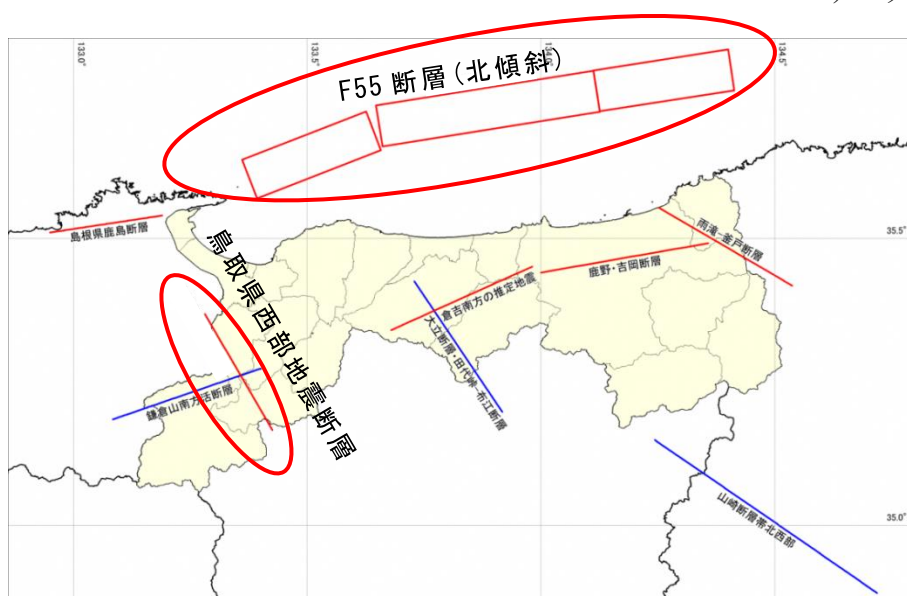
133.0°

133.5°

134.0°

134.5°

F55 断層（北傾斜）

島根県鹿島断層

35.5°

雨滝-釜戸断層

鳥取県西部地震断層

倉吉南方の推定断層

鹿野・吉岡断層

大立断層・田代峠-布江断層

鎌倉山南方活断層

山崎断層帯北西部

35.0°